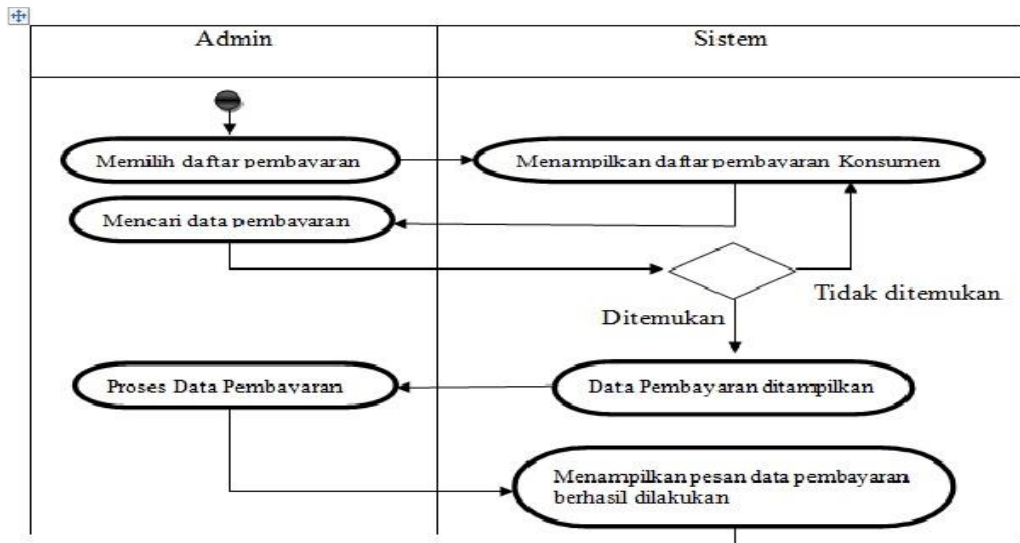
| Admin | Sistem |
|---|---|

Memilih daftar pembayaran

Menampilkan daftar pembayaran Konsumen

Mencari data pembayaran

Tidak ditemukan

Ditemukan

Proses Data Pembayaran

Data Pembayaran ditampilkan

Menampilkan pesan data pembayaran berhasil dilakukan